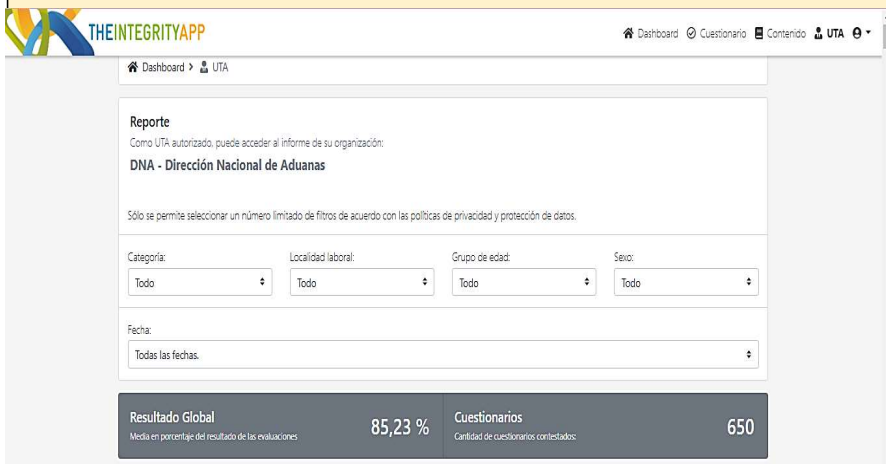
THEINTEGRITYAPP

Dashboard Cuestionario Contenido UTA

Dashboard > UTA

Reporte
Como UTA autorizado, puede acceder al informe de su organización:
DNA - Dirección Nacional de Aduanas

Sólo se permite seleccionar un número limitado de filtros de acuerdo con las políticas de privacidad y protección de datos.

Categoría:
Todo

Localidad laboral:
Todo

Grupo de edad:
Todo

Sexo:
Todo

Fecha:
Todas las fechas.

Resultado Global
Media en porcentaje del resultado de las evaluaciones
85,23 %

Cuestionarios
Cantidad de cuestionarios contestados:
650